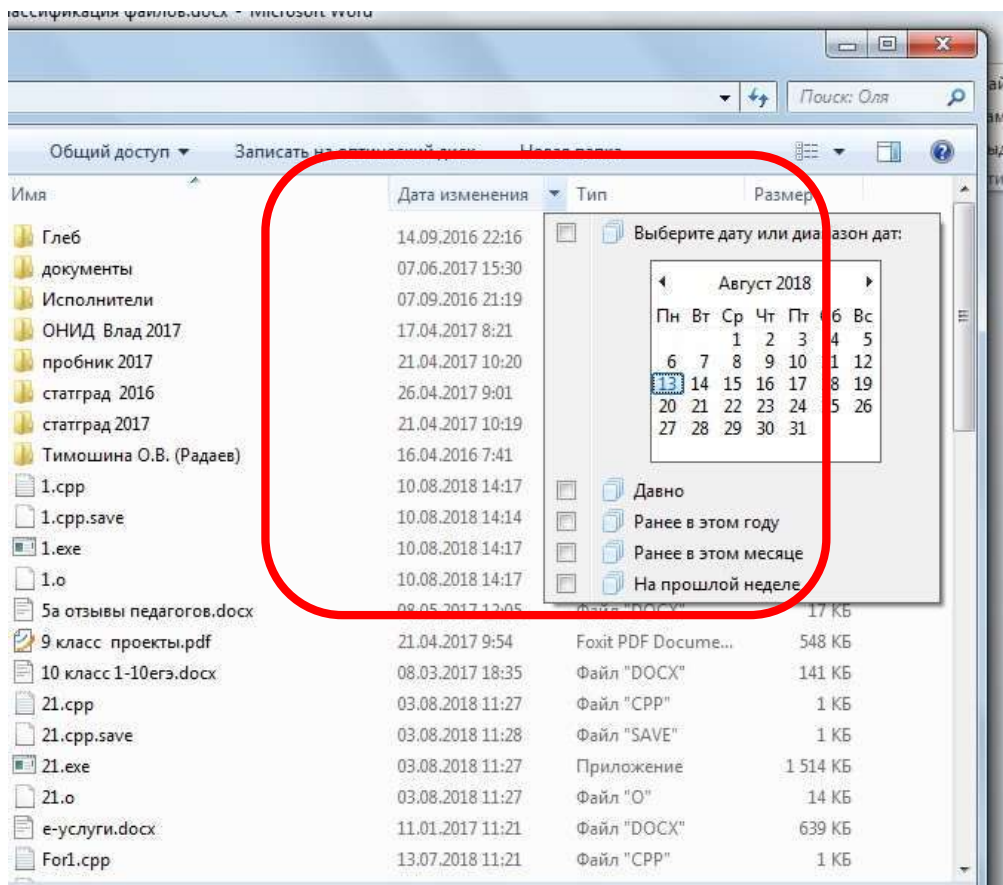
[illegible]ассификация файлов.docx - Microsoft Word

Поиск: Оля

Общий доступ ▾ Записать на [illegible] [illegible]

Имя | Дата изменения | Тип | Размер

Гleб 14.09.2016 22:16
документы 07.06.2017 15:30
Исполнители 07.09.2016 21:19
ОНИД Влад 2017 17.04.2017 8:21
пробник 2017 21.04.2017 10:20
статград 2016 26.04.2017 9:01
статград 2017 21.04.2017 10:19
Тимошина О.В. (Радаев) 16.04.2016 7:41
1.cpp 10.08.2018 14:17
1.cpp.save 10.08.2018 14:14
1.exe 10.08.2018 14:17
1.o 10.08.2018 14:17
5а отзывы педагогов.docx 08.05.2017 12:05 Файл "DOCX" 17 КБ
9 класс проекты.pdf 21.04.2017 9:54 Foxit PDF Docume... 548 КБ
10 класс 1-10егэ.docx 08.03.2017 18:35 Файл "DOCX" 141 КБ
21.cpp 03.08.2018 11:27 Файл "CPP" 1 КБ
21.cpp.save 03.08.2018 11:28 Файл "SAVE" 1 КБ
21.exe 03.08.2018 11:27 Приложение 1 514 КБ
21.o 03.08.2018 11:27 Файл "O" 14 КБ
е-услуги.docx 11.01.2017 11:21 Файл "DOCX" 639 КБ
For1.cpp 13.07.2018 11:21 Файл "CPP" 1 КБ

Выберите дату или диапазон дат:

Август 2018

| Пн | Вт | Ср | Чт | Пт | Сб | Вс |
|---|---|---|---|---|---|---|
| | | 1 | 2 | 3 | 4 | 5 |
| 6 | 7 | 8 | 9 | 10 | 11 | 12 |
| 13 | 14 | 15 | 16 | 17 | 18 | 19 |
| 20 | 21 | 22 | 23 | 24 | 25 | 26 |
| 27 | 28 | 29 | 30 | 31 | | |

Давно
Ранее в этом году
Ранее в этом месяце
На прошлой неделе